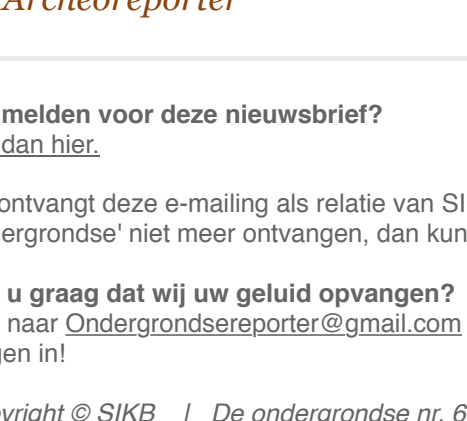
Archeoreporter

melden voor deze nieuwsbrief?
dan hier.

ontvangt deze e-mailing als relatie van SI
ergrondse' niet meer ontvangen, dan kun

u graag dat wij uw geluid opvangen?
naar Ondergrondsereporter@gmail.com
gen in!

yright © SIKB | De ondergrondse nr. 6